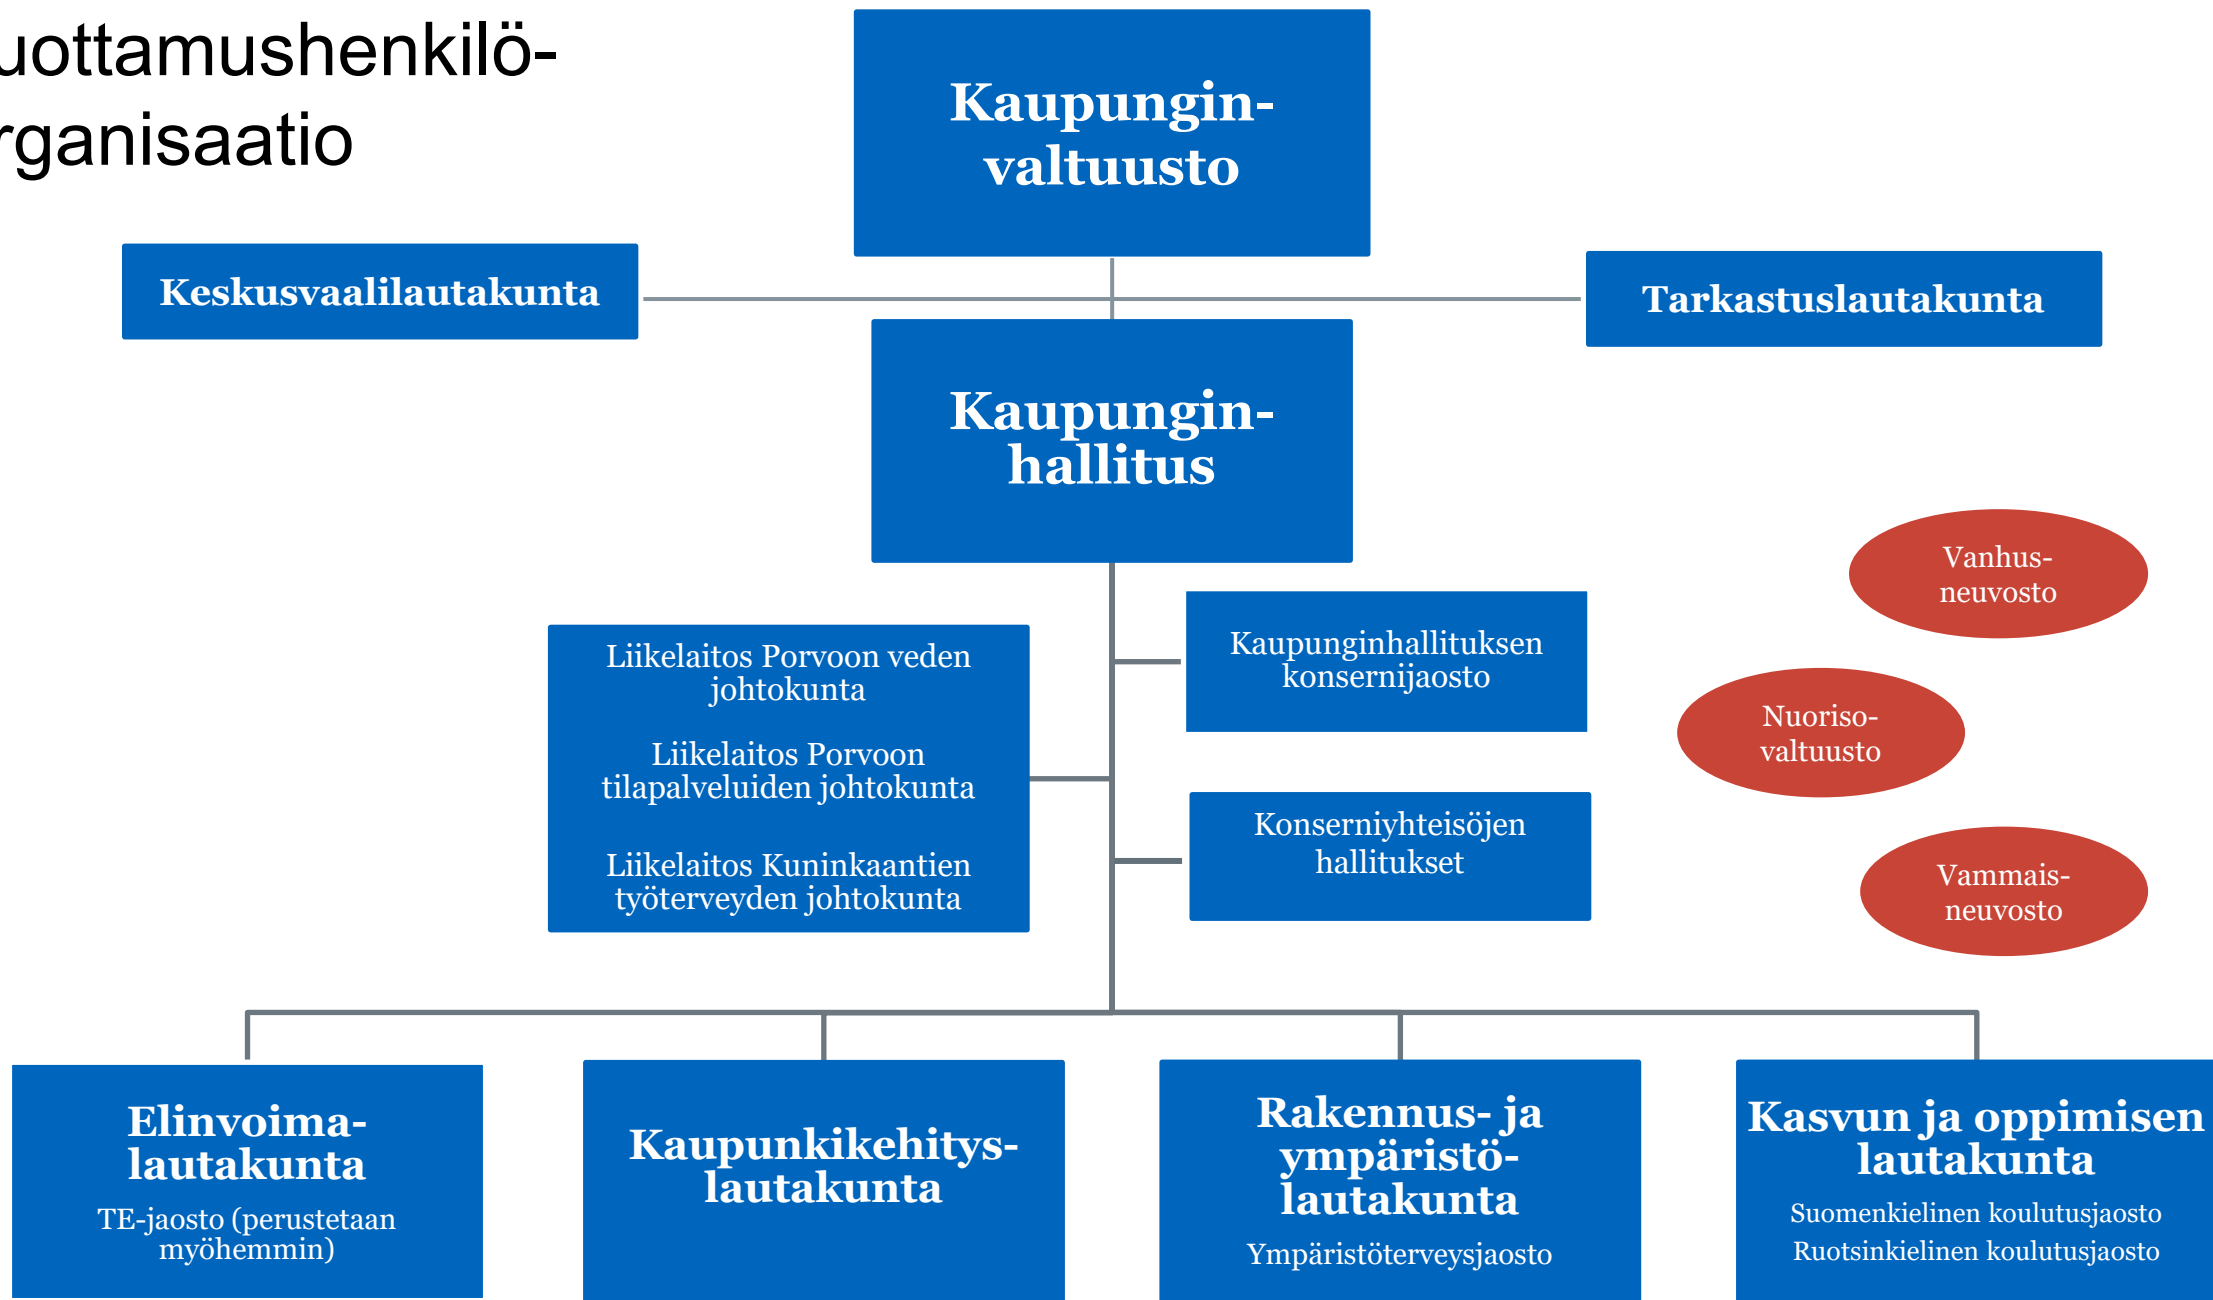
uottamushenkilö-
rganisaatio

Kaupungin-
valtuusto

Keskusvaalilautakunta

Tarkastuslautakunta

Kaupungin-
hallitus

Vanhus-
neuvosto

Liikelaitos Porvoon veden johtokunta

Liikelaitos Porvoon tilapalveluiden johtokunta

Liikelaitos Kuninkaantien työterveyden johtokunta

Kaupunginhallituksen konsernijaosto

Nuoriso-
valtuusto

Konserniyhteisöjen hallitukset

Vammais-
neuvosto

Elinvoima-
lautakunta
TE-jaosto (perustetaan myöhemmin)

Kaupunkikehitys-
lautakunta

Rakennus- ja ympäristö-
lautakunta
Ympäristöterveysjaosto

Kasvun ja oppimisen lautakunta
Suomenkielinen koulutusjaosto
Ruotsinkielinen koulutusjaosto